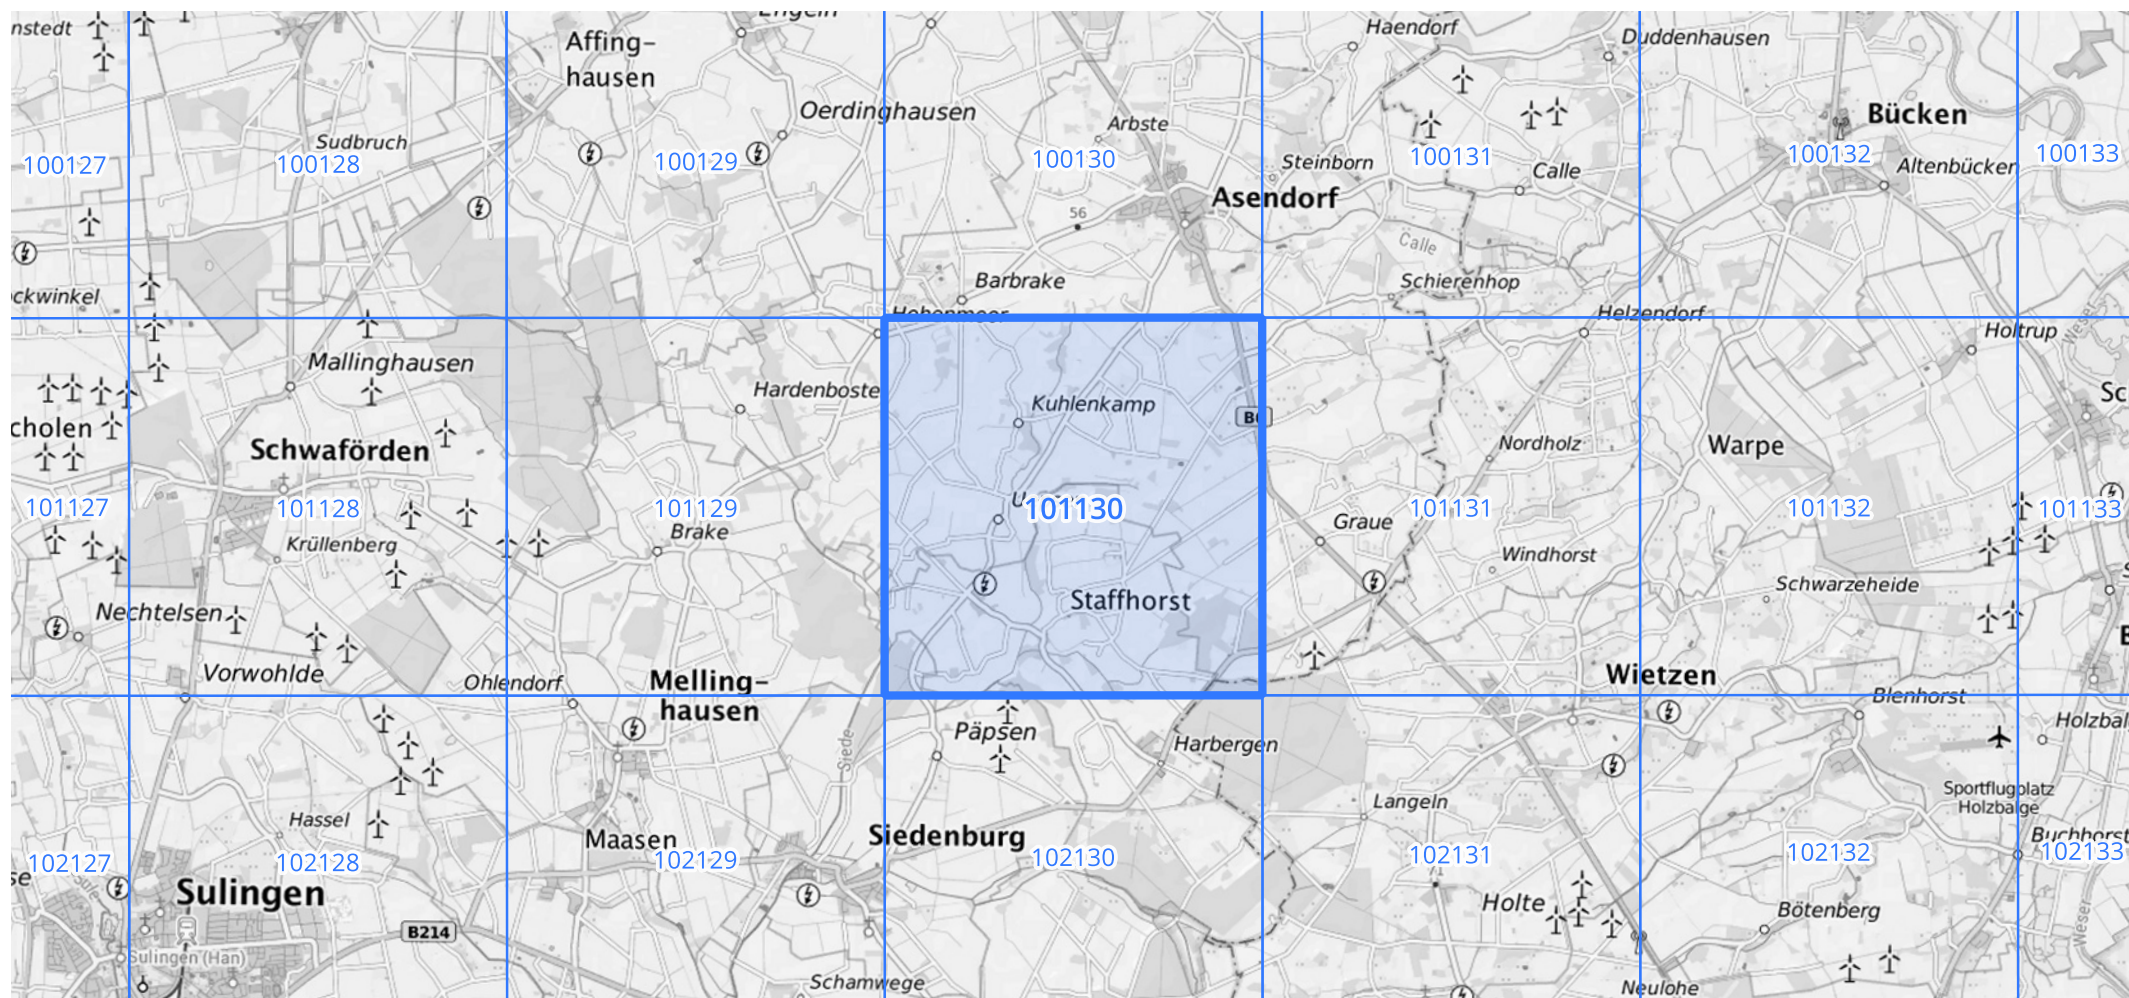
nstedt
Affing-
hausen
Engern
Oerdinghausen
Arbste
Haendorf
Duddenhausen
Bücken
Sudbruch
100127
100128
100129
100130
100131
100132
100133
Steinborn
Calle
Altenbücken
Asendorf
56
Calle
Schierenhop
Barbrake
ckwinkel
Hohenmoor
Helzendorf
Holtrup
Weser
Mallinghausen
Hardenboste
Kuhlenkamp
B6
Sc
cholen
Schwaförden
Nordholz
Warpe
101127
101128
101129
101130
101131
101132
101133
Brake
Graue
Krüllenberg
Windhorst
Schwarzeheide
Nechtelsen
Staffhorst
Vorwohlde
Ohlendorf
Melling-
hausen
Wietzen
Blenhorst
Holzbal
Päpsen
Harbergen
Siede
Langeln
Sportflugplatz
Holzbalge
Hassel
Maasen
Siedenburg
Buchhorst
102127
102128
102129
102130
102131
102132
102133
se
Holte
Sulingen
Bötenberg
B214
Sulingen (Han)
Schamwege
Neulohe
Weser